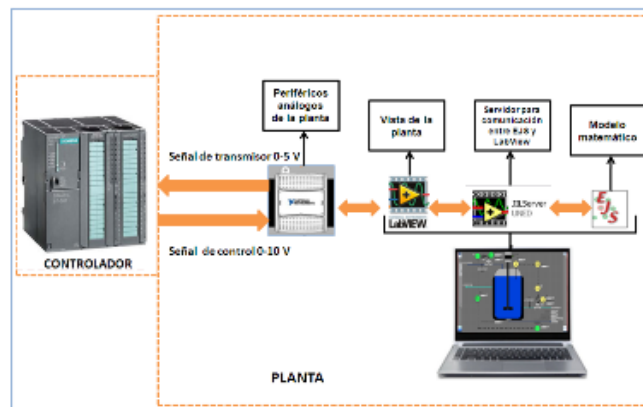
Periféricos análogos de la planta

Vista de la planta

Servidor para comunicación entre EJS y LabView

Modelo matemático

Señal de transmisor 0-5 V

Señal de control 0-10 V

LabVIEW

JILServer UNED

EJS

CONTROLADOR

PLANTA